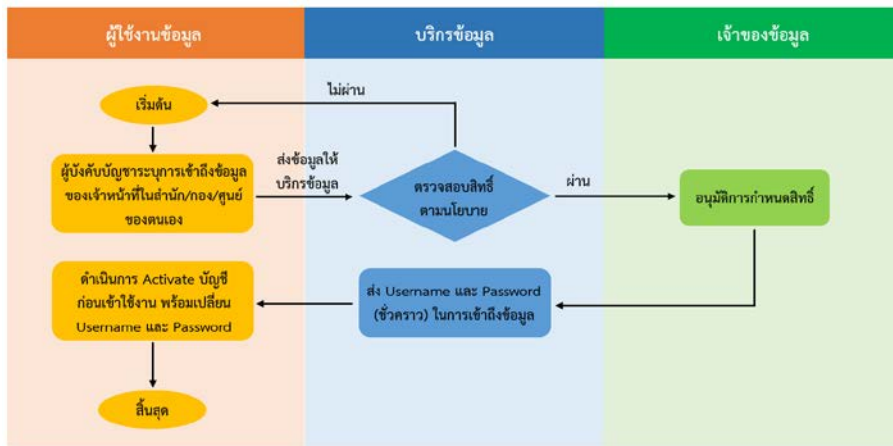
ผู้ใช้งานข้อมูล

บริกรข้อมูล

เจ้าของข้อมูล

ไม่ผ่าน

เริ่มต้น

ผู้บังคับบัญชาระบุการเข้าถึงข้อมูลของเจ้าหน้าที่ในสำนัก/กอง/ศูนย์ของตนเอง

ส่งข้อมูลให้บริกรข้อมูล

ตรวจสอบสิทธิ์ตามนโยบาย

ผ่าน

อนุมัติการกำหนดสิทธิ์

ดำเนินการ Activate บัญชีก่อนเข้าใช้งาน พร้อมเปลี่ยน Username และ Password

ส่ง Username และ Password (ชั่วคราว) ในการเข้าถึงข้อมูล

สิ้นสุด